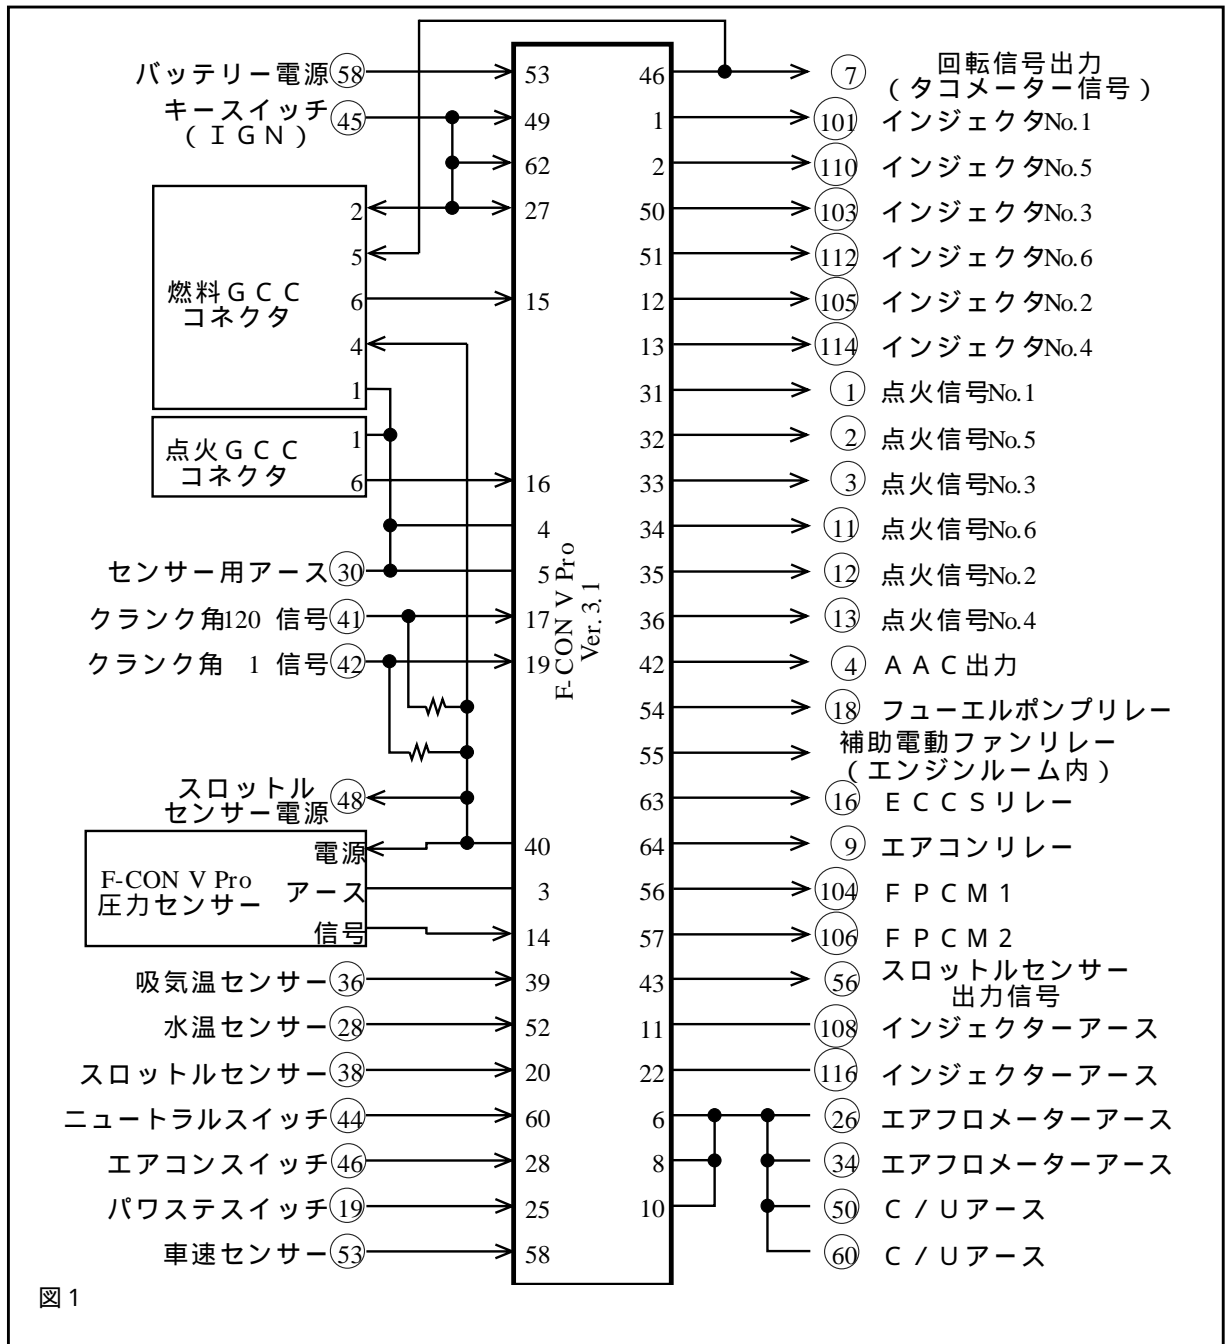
バッテリー電源 58 — 53
キースイッチ（ＩＧＮ） 45 — 49
62
27
燃料ＧＣＣコネクタ 2 5 6 4 1
15
点火ＧＣＣコネクタ 1 6
16
4
センサー用アース 30 — 5
クランク角120 信号 41 — 17
クランク角 1 信号 42 — 19
スロットルセンサー電源 48
F-CON V Pro 圧力センサー 電源 アース 信号
40
3
14
吸気温センサー 36 — 39
水温センサー 28 — 52
スロットルセンサー 38 — 20
ニュートラルスイッチ 44 — 60
エアコンスイッチ 46 — 28
パワステスイッチ 19 — 25
車速センサー 53 — 58

F-CON V Pro Ver. 3.1

46 — 7 回転信号出力（タコメーター信号）
1 — 101 インジェクタNo.1
2 — 110 インジェクタNo.5
50 — 103 インジェクタNo.3
51 — 112 インジェクタNo.6
12 — 105 インジェクタNo.2
13 — 114 インジェクタNo.4
31 — 1 点火信号No.1
32 — 2 点火信号No.5
33 — 3 点火信号No.3
34 — 11 点火信号No.6
35 — 12 点火信号No.2
36 — 13 点火信号No.4
42 — 4 ＡＡＣ出力
54 — 18 フューエルポンプリレー
55 — 補助電動ファンリレー（エンジンルーム内）
63 — 16 ＥＣＣＳリレー
64 — 9 エアコンリレー
56 — 104 ＦＰＣＭ１
57 — 106 ＦＰＣＭ２
43 — 56 スロットルセンサー出力信号
11 — 108 インジェクターアース
22 — 116 インジェクターアース
6 — 26 エアフロメーターアース
8 — 34 エアフロメーターアース
10 — 50 Ｃ／Ｕアース
60 Ｃ／Ｕアース

図１